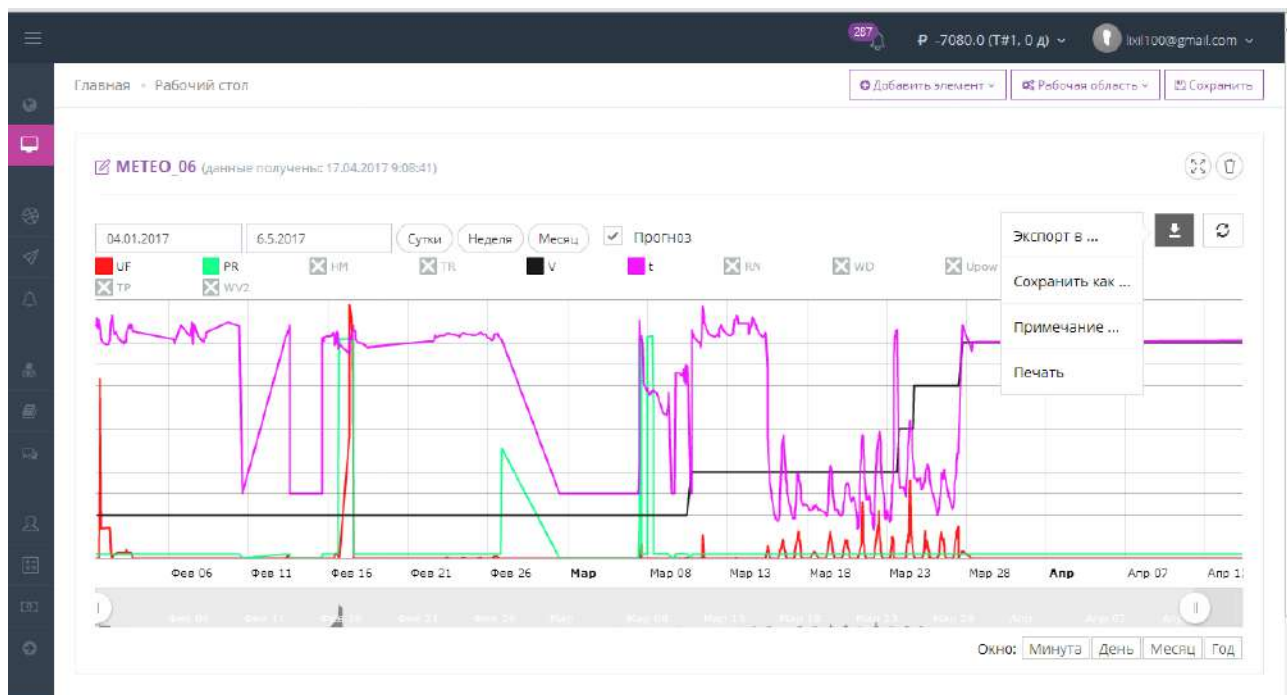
287 ₽ -7080.0 (Т#1, 0 д) lxil100@gmail.com

Главная › Рабочий стол

Добавить элемент Рабочая область Сохранить

METEO_06 (данные получены: 17.04.2017 9:08:41)

04.01.2017 6.5.2017 Сутки Неделя Месяц Прогноз

Экспорт в ...
Сохранить как ...
Примечание ...
Печать

UF PR HM TR V t RN WD Upow
TP WV2

Фев 06 Фев 11 Фев 16 Фев 21 Фев 26 Мар Мар 08 Мар 13 Мар 18 Мар 23 Мар 28 Апр Апр 07 Апр 1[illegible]

Окно: Минута День Месяц Год